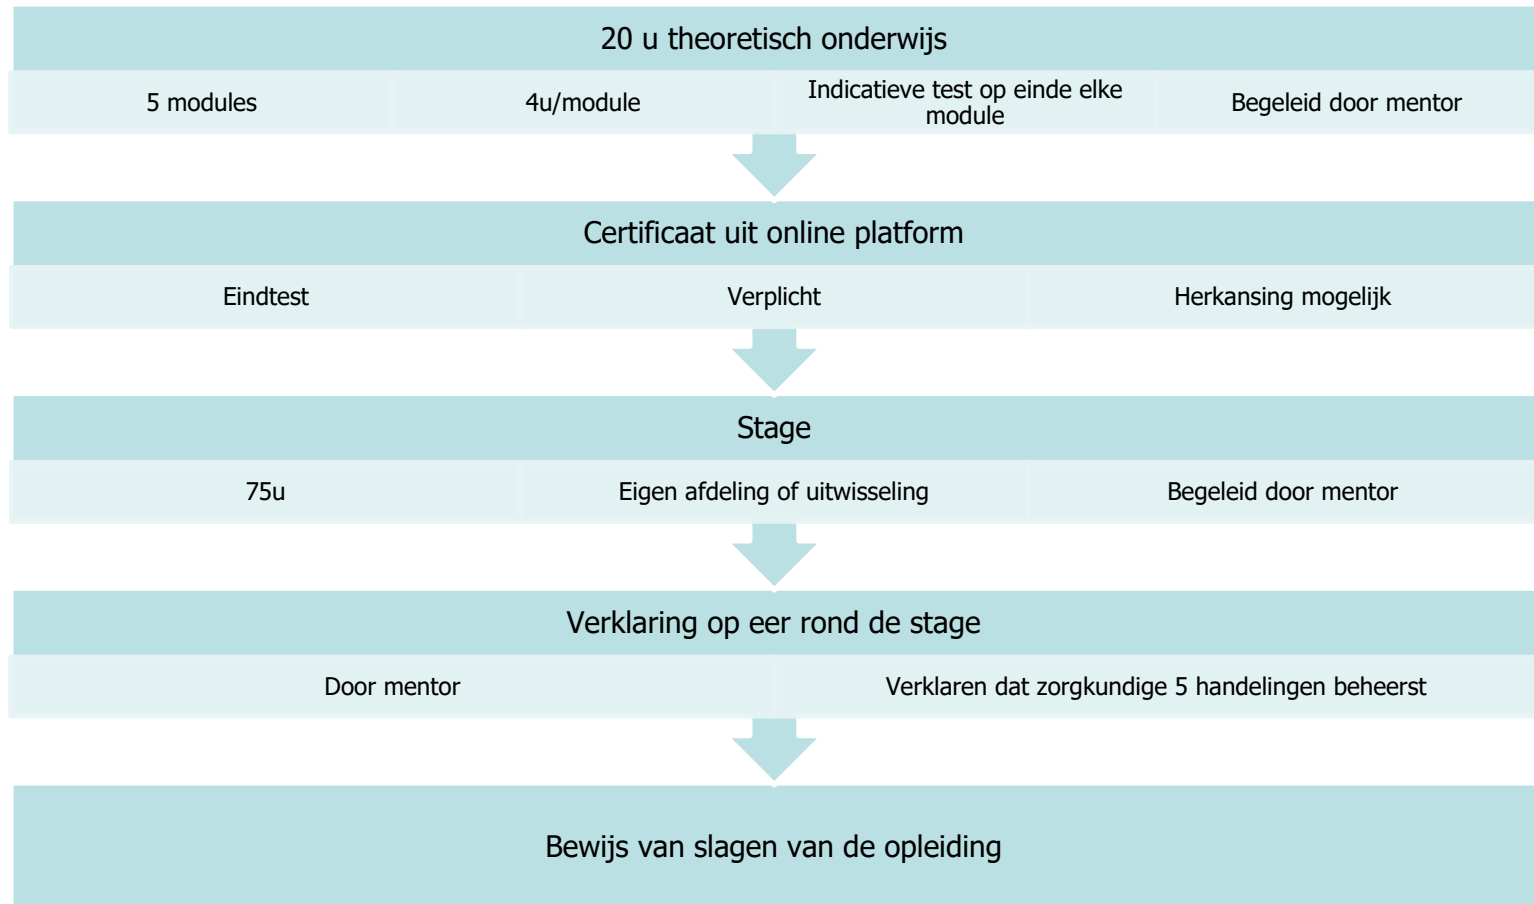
20 u theoretisch onderwijs

5 modules

4u/module

Indicatieve test op einde elke module

Begeleid door mentor

Certificaat uit online platform

Eindtest

Verplicht

Herkansing mogelijk

Stage

75u

Eigen afdeling of uitwisseling

Begeleid door mentor

Verklaring op eer rond de stage

Door mentor

Verklaren dat zorgkundige 5 handelingen beheerst

Bewijs van slagen van de opleiding